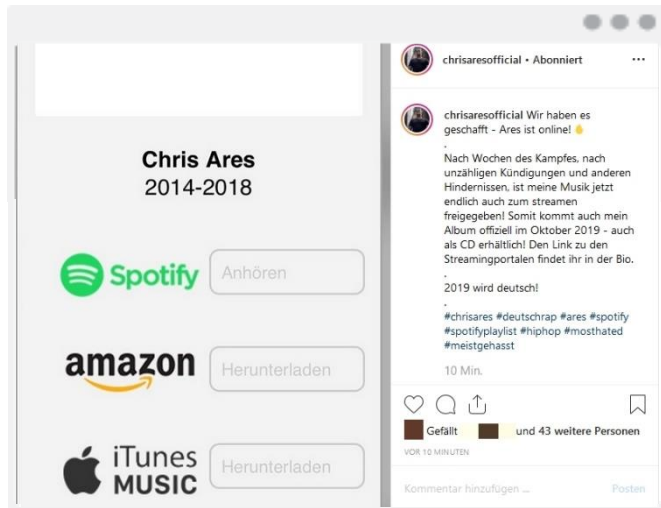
Chris Ares
2014-2018

Spotify Anhören

amazon Herunterladen

iTunes MUSIC Herunterladen

chrisaresofficial • Abonniert

chrisaresofficial Wir haben es geschafft - Ares ist online! 👌
.
Nach Wochen des Kampfes, nach unzähligen Kündigungen und anderen Hindernissen, ist meine Musik jetzt endlich auch zum streamen freigegeben! Somit kommt auch mein Album offiziell im Oktober 2019 - auch als CD erhältlich! Den Link zu den Streamingportalen findet ihr in der Bio.
.
2019 wird deutsch!
.
#chrisares #deutschrap #ares #spotify #spotifyplaylist #hiphop #mosthated #meistgehasst

10 Min.

Gefällt und 43 weitere Personen

VOR 10 MINUTEN

Kommentar hinzufügen ...

Posten